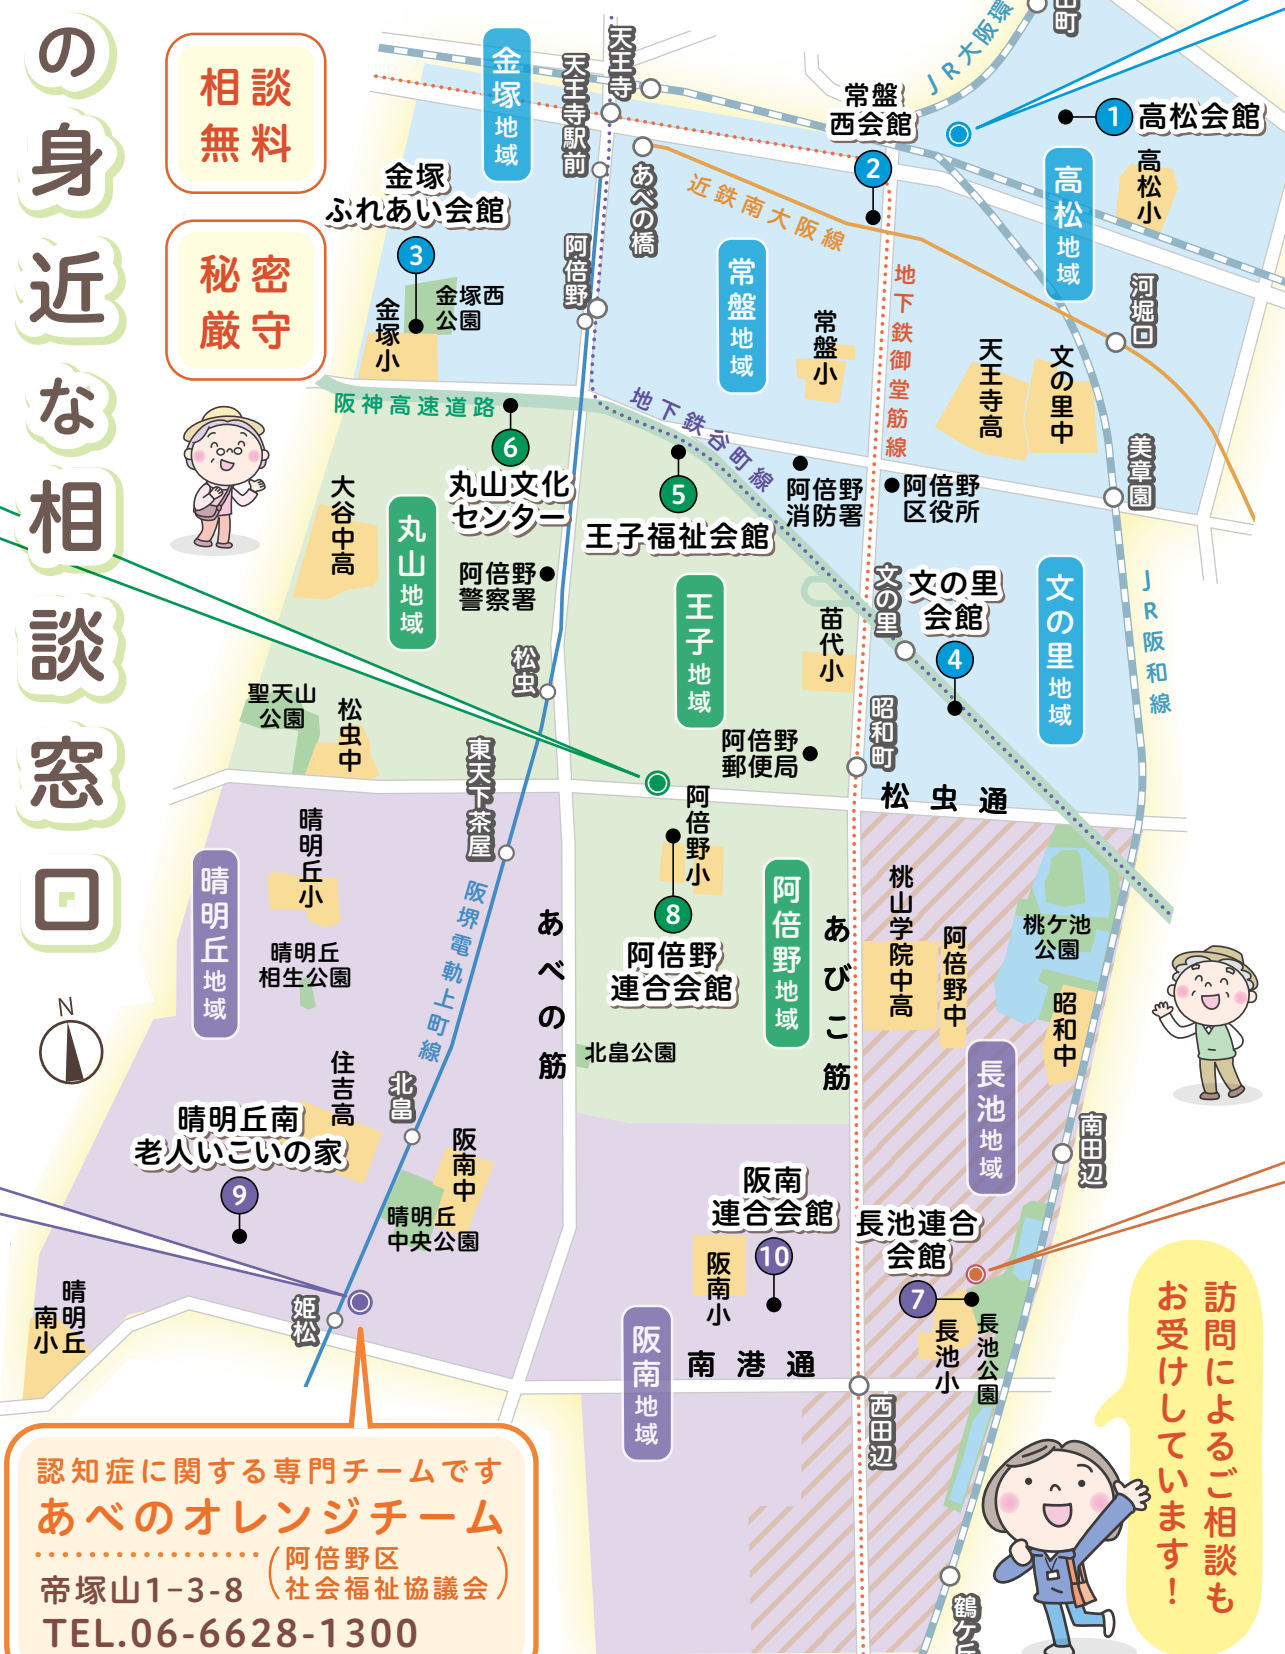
の身近な相談窓口

相談無料

秘密厳守

金塚地域
天王寺駅前
天王寺
あべの橋
阿倍野
常盤西会館
2
JR大阪環状線
町
1 高松会館
高松地域
高松小
近鉄南大阪線
常盤地域
常盤小
地下鉄御堂筋線
河堀口
天王寺高
文の里中
美章園
金塚ふれあい会館
3
金塚西公園
金塚小
阪神高速道路
6
丸山文化センター
地下鉄谷町線
5
王子福祉会館
阿倍野消防署
阿倍野区役所
大谷中高
丸山地域
阿倍野警察署
王子地域
文の里
文の里会館
4
文の里地域
JR阪和線
苗代小
松虫
聖天山公園
松虫中
昭和町
阿倍野郵便局
東天下茶屋
阿倍野小
松虫通
晴明丘小
阪堺電軌上町線
あべの筋
8
阿倍野連合会館
阿倍野地域
あびこ筋
桃山学院中高
阿倍野中
桃ケ池公園
晴明丘地域
晴明丘相生公園
N
昭和中
北畠公園
住吉高
北畠
長池地域
晴明丘南老人いこいの家
9
阪南中
南田辺
晴明丘中央公園
阪南連合会館
10
長池連合会館
7
長池公園
長池小
阪南小
晴明丘南小
姫松
阪南地域
南港通
西田辺
訪問によるご相談もお受けしています!
鶴ケ丘

認知症に関する専門チームです
あべのオレンジチーム
帝塚山1-3-8 (阿倍野区社会福祉協議会)
TEL.06-6628-1300